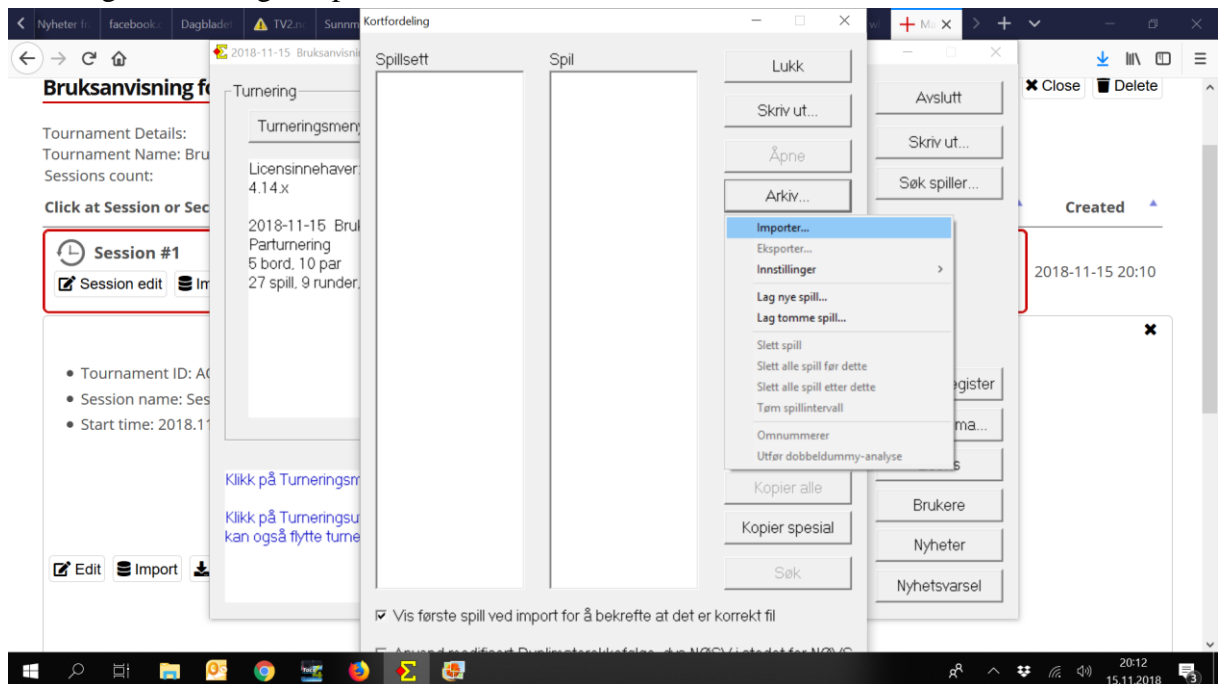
Nyheter fr facebook Dagbladet TV2.no Sunnm Kortfordeling Ma

2018-11-15 Bruksanvisni

Bruksanvisning fo

Tournament Details:
Tournament Name: Bru
Sessions count:

Click at Session or Sec

Session #1
Session edit Im

• Tournament ID: A
• Session name: Ses
• Start time: 2018.11

Edit Import

Turnering
Turneringsmen

Licensinnehaver:
4.14.x

2018-11-15 Bru
Parturnering
5 bord, 10 par
27 spill, 9 runder,

Klikk på Turneringsm

Klikk på Turneringsu
kan også flytte turne

Spillsett Spil

Lukk
Skriv ut...
Åpne
Arkiv...
Kopier alle
Kopier spesial
Søk

Importer...
Eksporter...
Innstillinger
Lag nye spill...
Lag tomme spill...
Slett spill
Slett alle spill før dette
Slett alle spill etter dette
Tøm spillintervall
Omnummerer
Utfør dobbeldummy-analyse

☑ Vis første spill ved import for å bekrefte at det er korrekt fil

Avslutt
Skriv ut...
Søk spiller...
egister
ma...
Brukere
Nyheter
Nyhetsvarsel

Close Delete
Created
2018-11-15 20:10

20:12
15.11.2018